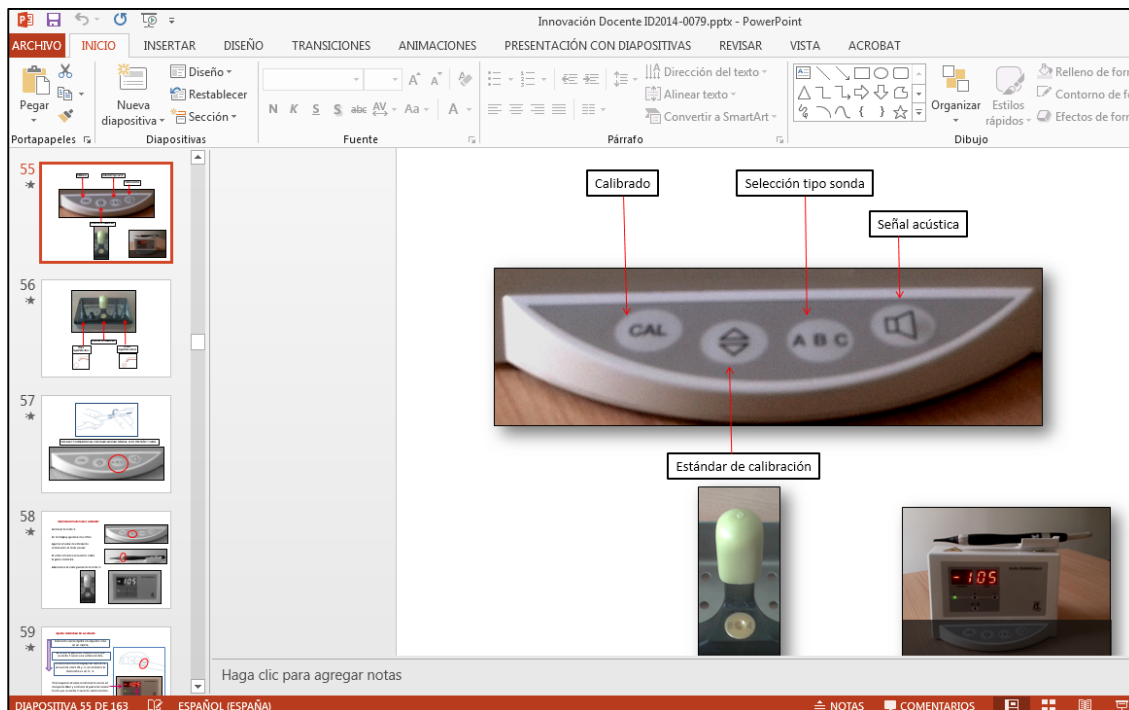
Innovación Docente ID2014-0079.pptx - PowerPoint

ARCHIVO INICIO INSERTAR DISEÑO TRANSICIONES ANIMACIONES PRESENTACIÓN CON DIAPOSITIVAS REVISAR VISTA ACROBAT

Pegar Nueva diapositiva Diseño Restablecer Sección N K S S abc AV Aa A Dirección del texto Alinear texto Convertir a SmartArt Organizar Estilos rápidos Relleno de for Contorno de f Efectos de for

Portapapeles Diapositivas Fuente Párrafo Dibujo

55
56
57
58
59

Calibrado

Selección tipo sonda

Señal acústica

CAL

A B C

Estándar de calibración

-105

Haga clic para agregar notas

DIAPOSITIVA 55 DE 163 ESPAÑOL (ESPAÑA) NOTAS COMENTARIOS